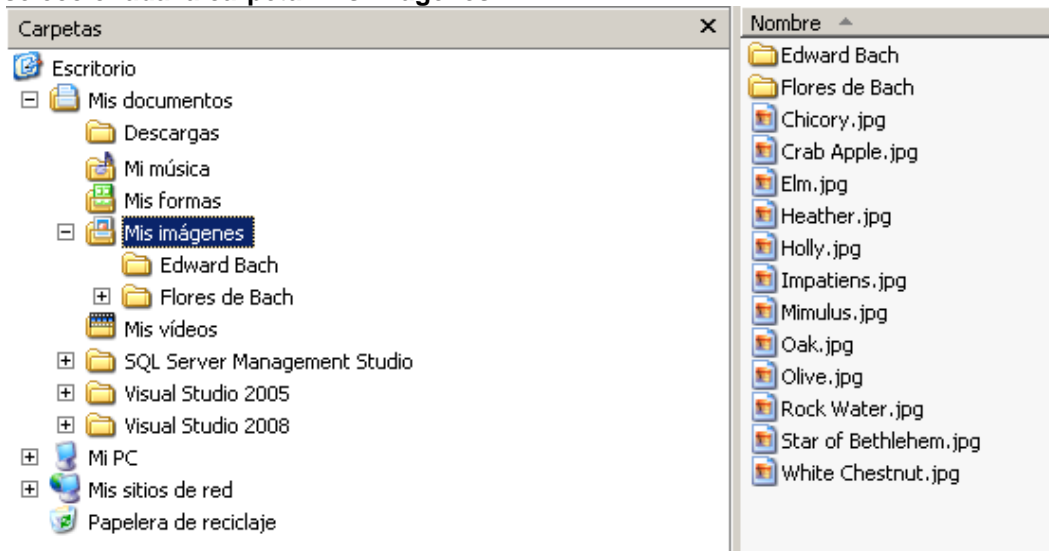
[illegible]

Carpetas ×

Escritorio
Mis documentos
Descargas
Mi música
Mis formas
Mis imágenes
Edward Bach
Flores de Bach
Mis vídeos
SQL Server Management Studio
Visual Studio 2005
Visual Studio 2008
Mi PC
Mis sitios de red
Papelera de reciclaje

Nombre
Edward Bach
Flores de Bach
Chicory.jpg
Crab Apple.jpg
Elm.jpg
Heather.jpg
Holly.jpg
Impatiens.jpg
Mimulus.jpg
Oak.jpg
Olive.jpg
Rock Water.jpg
Star of Bethlehem.jpg
White Chestnut.jpg